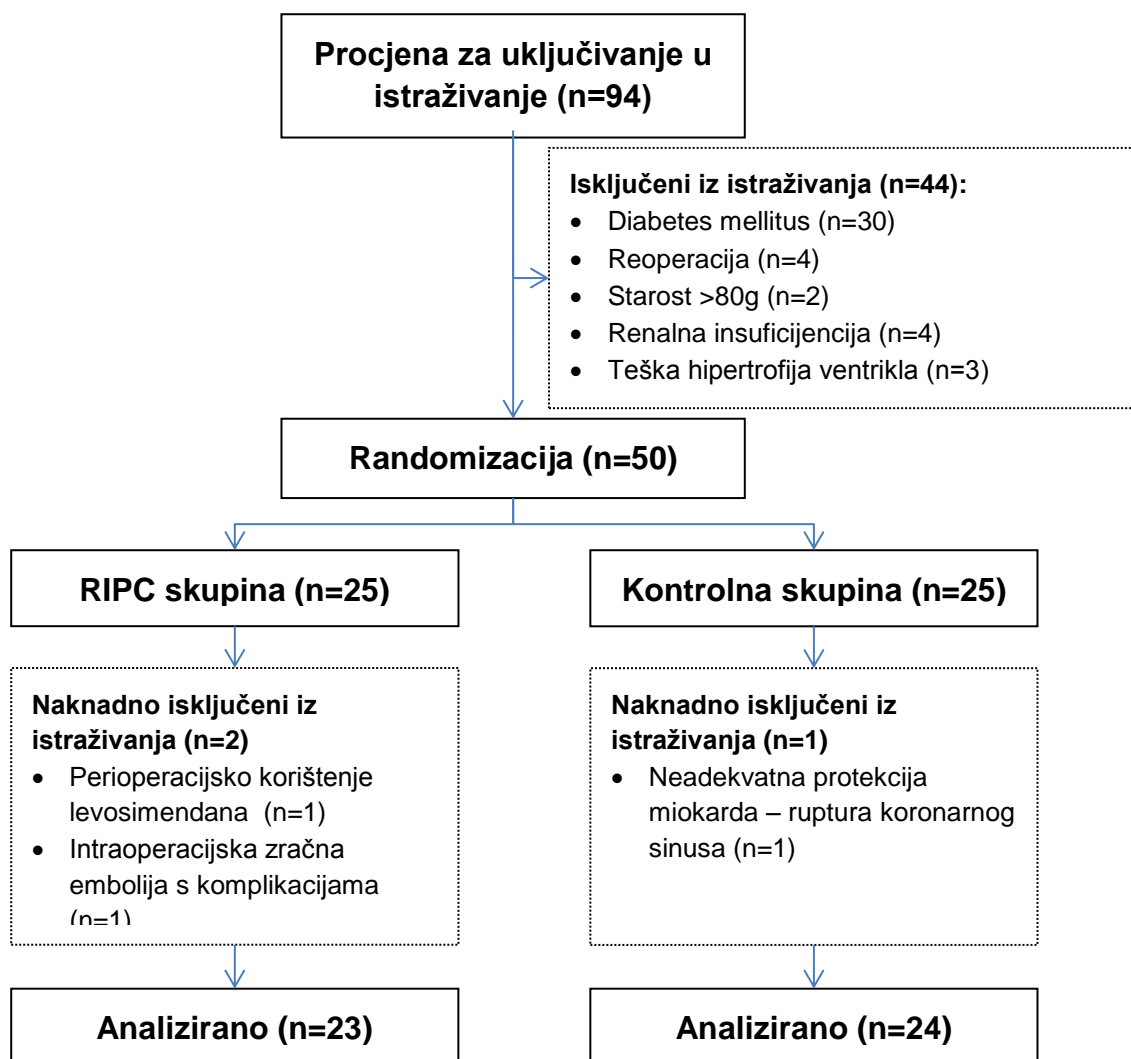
Procjena za uključivanje u istraživanje (n=94)

Isključeni iz istraživanja (n=44):
- Diabetes mellitus (n=30)
- Reoperacija (n=4)
- Starost >80g (n=2)
- Renalna insuficijencija (n=4)
- Teška hipertrofija ventrikla (n=3)

Randomizacija (n=50)

RIPC skupina (n=25)

Kontrolna skupina (n=25)

Naknadno isključeni iz istraživanja (n=2)
- Perioperacijsko korištenje levosimendana (n=1)
- Intraoperacijska zračna embolija s komplikacijama (n=1)

Naknadno isključeni iz istraživanja (n=1)
- Neadekvatna protekcija miokarda – ruptura koronarnog sinusa (n=1)

Analizirano (n=23)

Analizirano (n=24)